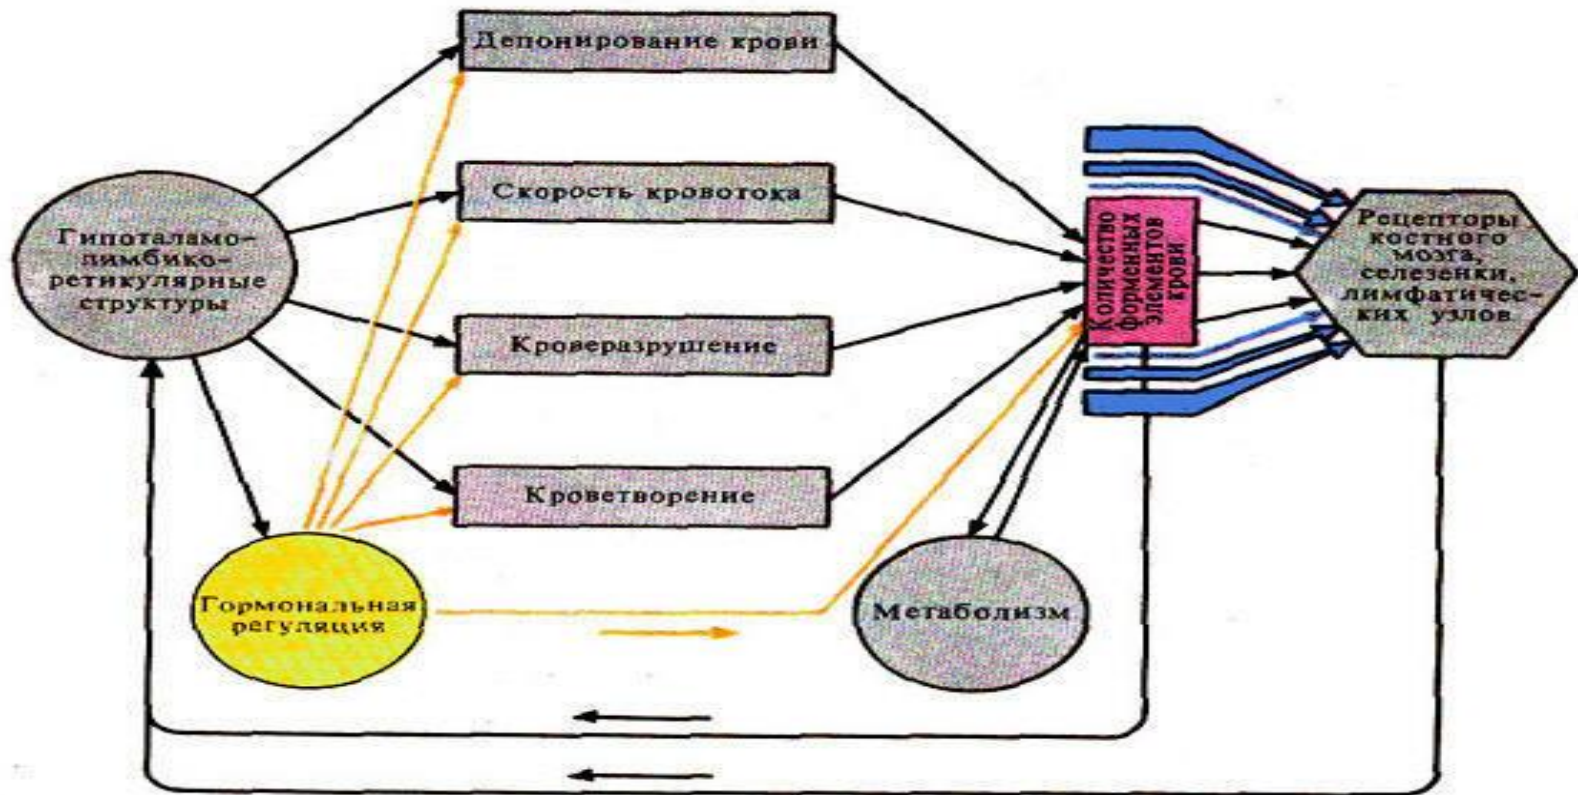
Депонирование крови

Скорость кровотока

Кроверазрушение

Кроветворение

Гипоталамо-лимбико-ретикулярные структуры

Гормональная регуляция

Метаболизм

Количество форменных элементов крови

Рецепторы костного мозга, селезенки, лимфатических узлов